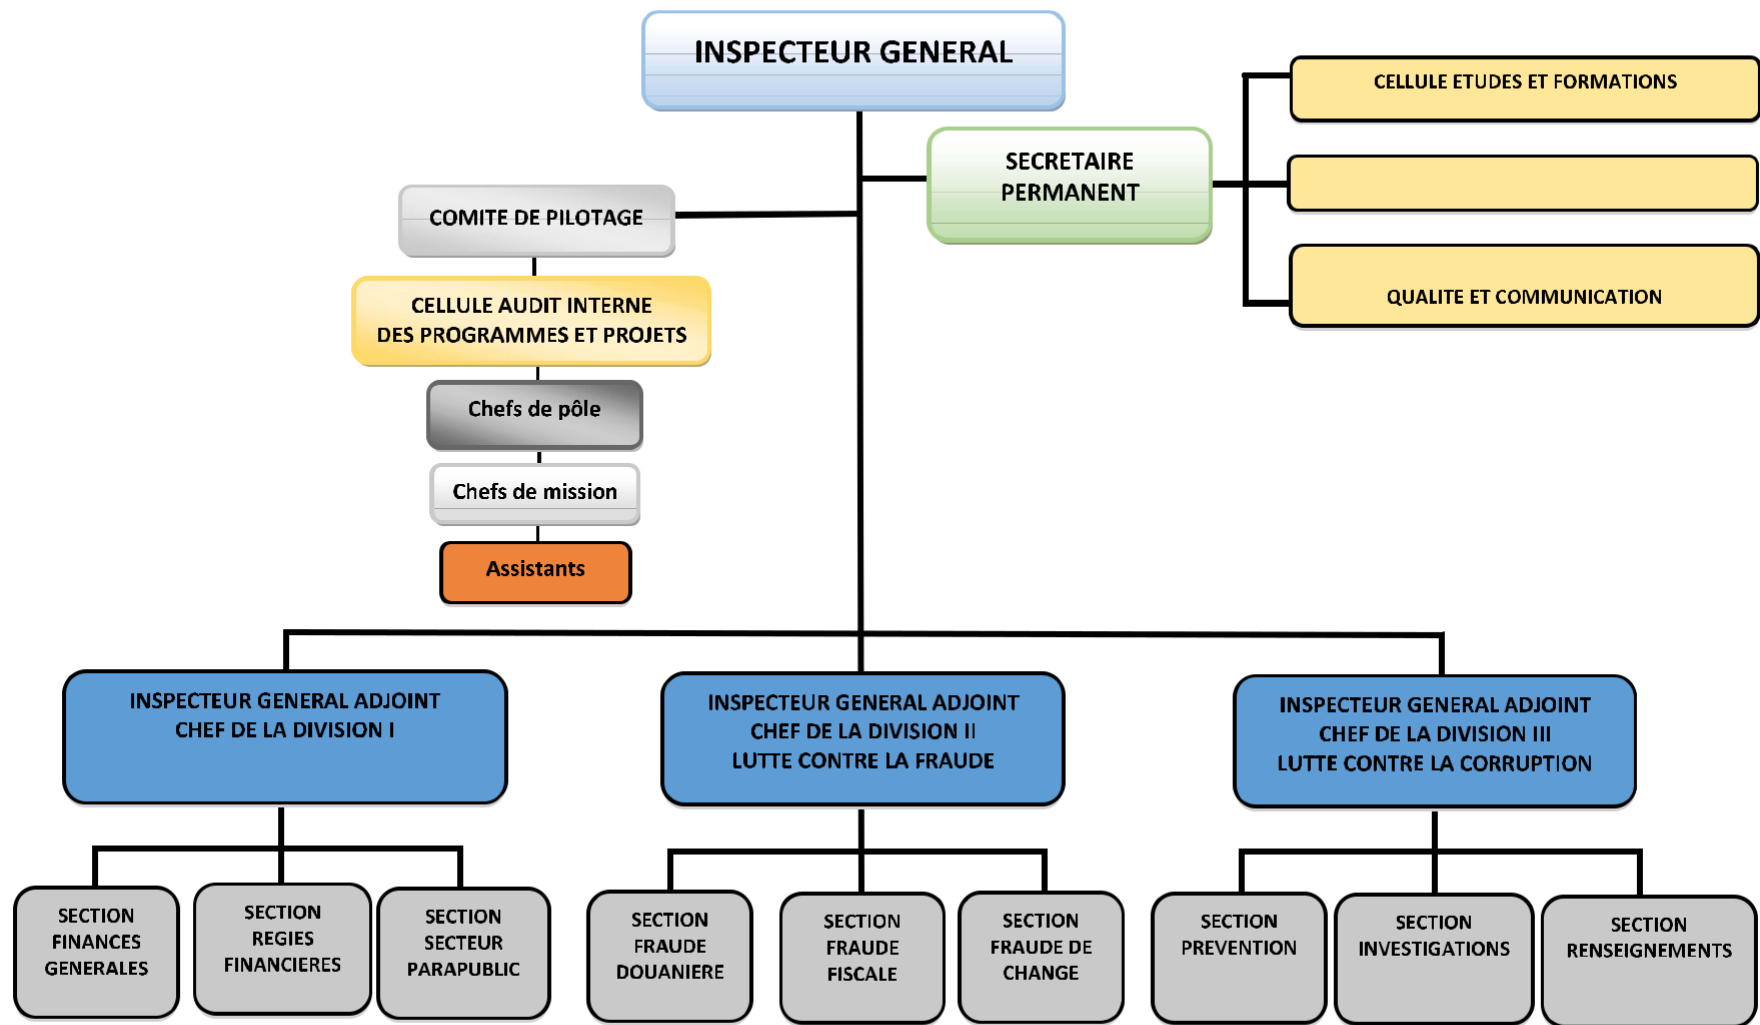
INSPECTEUR GENERAL

SECRETAIRE PERMANENT

CELLULE ETUDES ET FORMATIONS

QUALITE ET COMMUNICATION

COMITE DE PILOTAGE

CELLULE AUDIT INTERNE DES PROGRAMMES ET PROJETS

Chefs de pôle

Chefs de mission

Assistants

INSPECTEUR GENERAL ADJOINT CHEF DE LA DIVISION I

INSPECTEUR GENERAL ADJOINT CHEF DE LA DIVISION II LUTTE CONTRE LA FRAUDE

INSPECTEUR GENERAL ADJOINT CHEF DE LA DIVISION III LUTTE CONTRE LA CORRUPTION

SECTION FINANCES GENERALES

SECTION REGIES FINANCIERES

SECTION SECTEUR PARAPUBLIC

SECTION FRAUDE DOUANIERE

SECTION FRAUDE FISCALE

SECTION FRAUDE DE CHANGE

SECTION PREVENTION

SECTION INVESTIGATIONS

SECTION RENSEIGNEMENTS